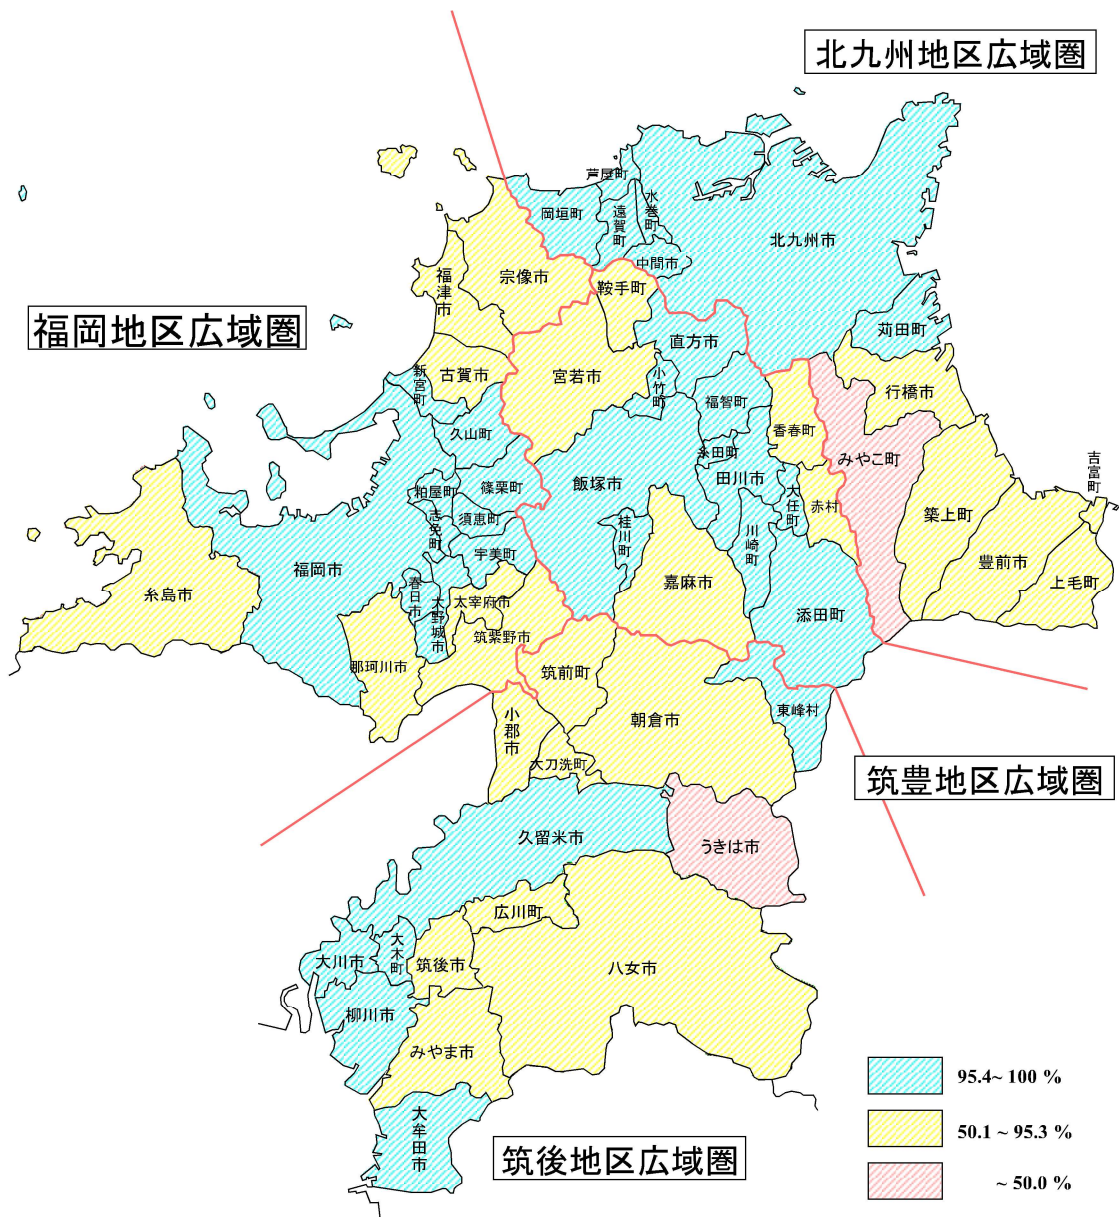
北九州地区広域圏

福岡地区広域圏

筑豊地区広域圏

筑後地区広域圏

芦屋町
岡垣町
遠賀町
水巻町
北九州市
中間市
宗像市
福津市
鞍手町
直方市
苅田町
古賀市
新宮町
宮若市
小竹町
福智町
行橋市
久山町
香春町
みやこ町
吉富町
糸田町
粕屋町
篠栗町
飯塚市
田川市
志免町
須恵町
大任町
赤村
築上町
桂川町
川崎町
宇美町
豊前市
糸島市
福岡市
上毛町
春日市
大野城市
太宰府市
嘉麻市
添田町
筑紫野市
那珂川市
筑前町
東峰村
小郡市
朝倉市
大刀洗町
久留米市
うきは市
広川町
大木町
大川市
筑後市
八女市
柳川市
みやま市
大牟田市

95.4~ 100 %
50.1 ~ 95.3 %
~ 50.0 %